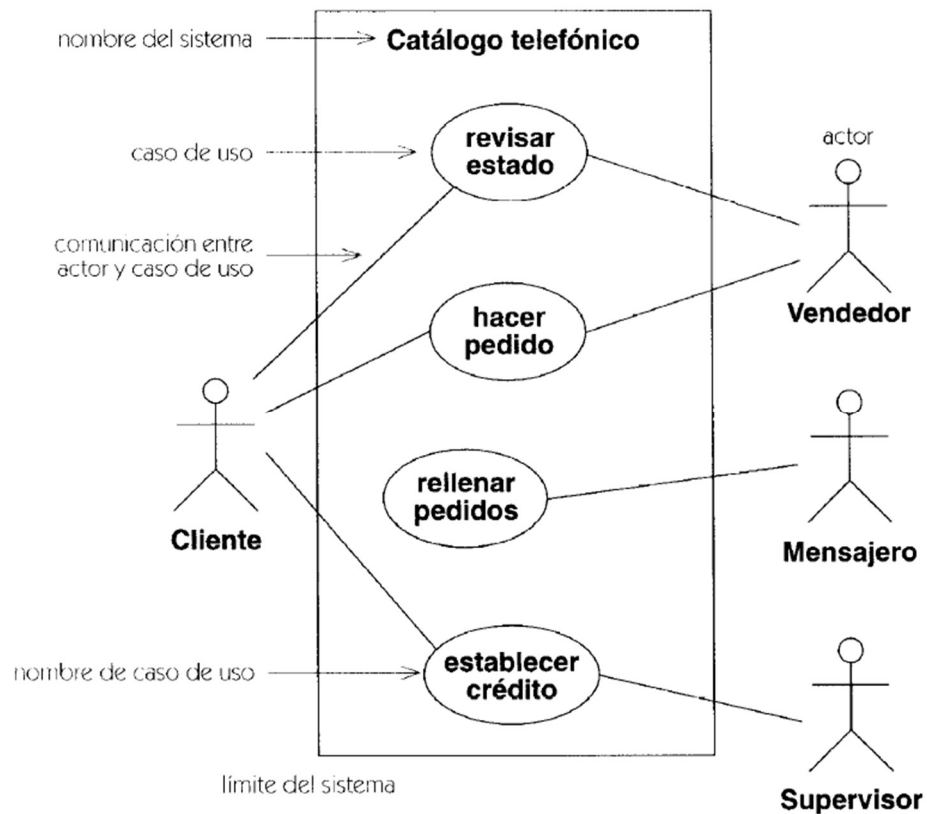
nombre del sistema

Catálogo telefónico

caso de uso

revisar estado

actor

comunicación entre actor y caso de uso

hacer pedido

Vendedor

Cliente

rellenar pedidos

Mensajero

nombre de caso de uso

establecer crédito

límite del sistema

Supervisor